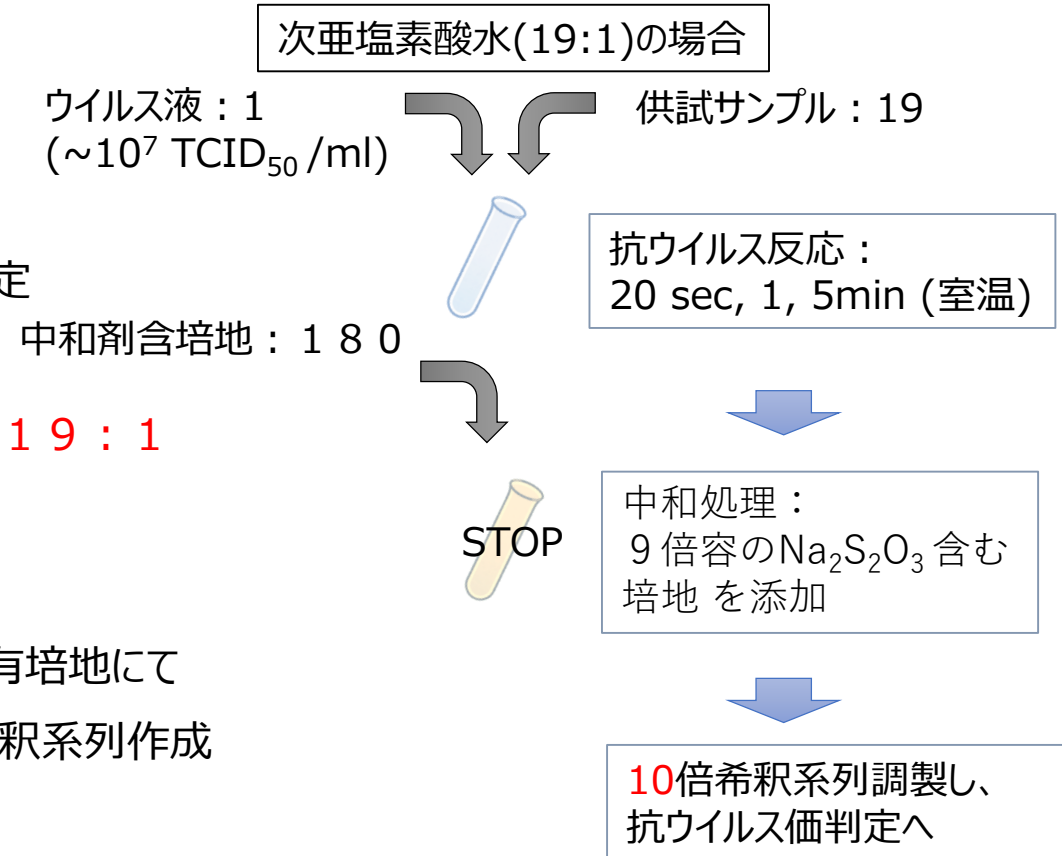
次亜塩素酸水(19:1)の場合

ウイルス液：1 ($\sim10^7$ $TCID_{50}$ /ml)

供試サンプル：19

抗ウイルス反応：
20 sec, 1, 5min (室温)

定

中和剤含培地：１８０

１９：１

STOP

中和処理：
９倍容の$Na_2S_2O_3$含む培地 を添加

有培地にて

釈系列作成

10倍希釈系列調製し、
抗ウイルス価判定へ